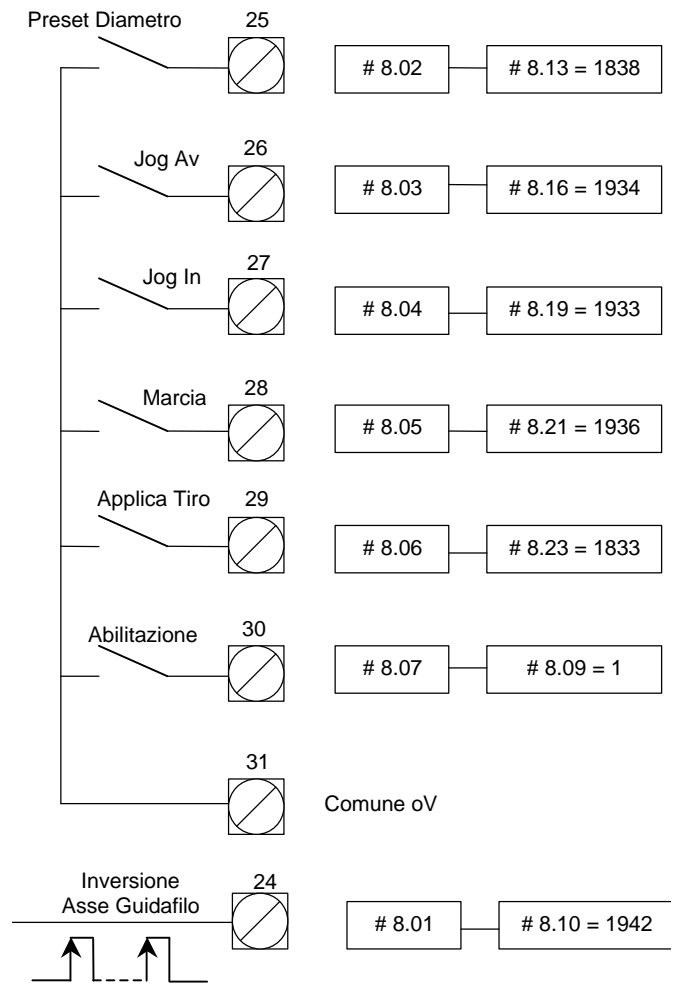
Preset Diametro
25
# 8.02
# 8.13 = 1838

Jog Av
26
# 8.03
# 8.16 = 1934

Jog In
27
# 8.04
# 8.19 = 1933

Marcia
28
# 8.05
# 8.21 = 1936

Applica Tiro
29
# 8.06
# 8.23 = 1833

Abilitazione
30
# 8.07
# 8.09 = 1

31
Comune oV

Inversione
Asse Guidafilo
24
# 8.01
# 8.10 = 1942